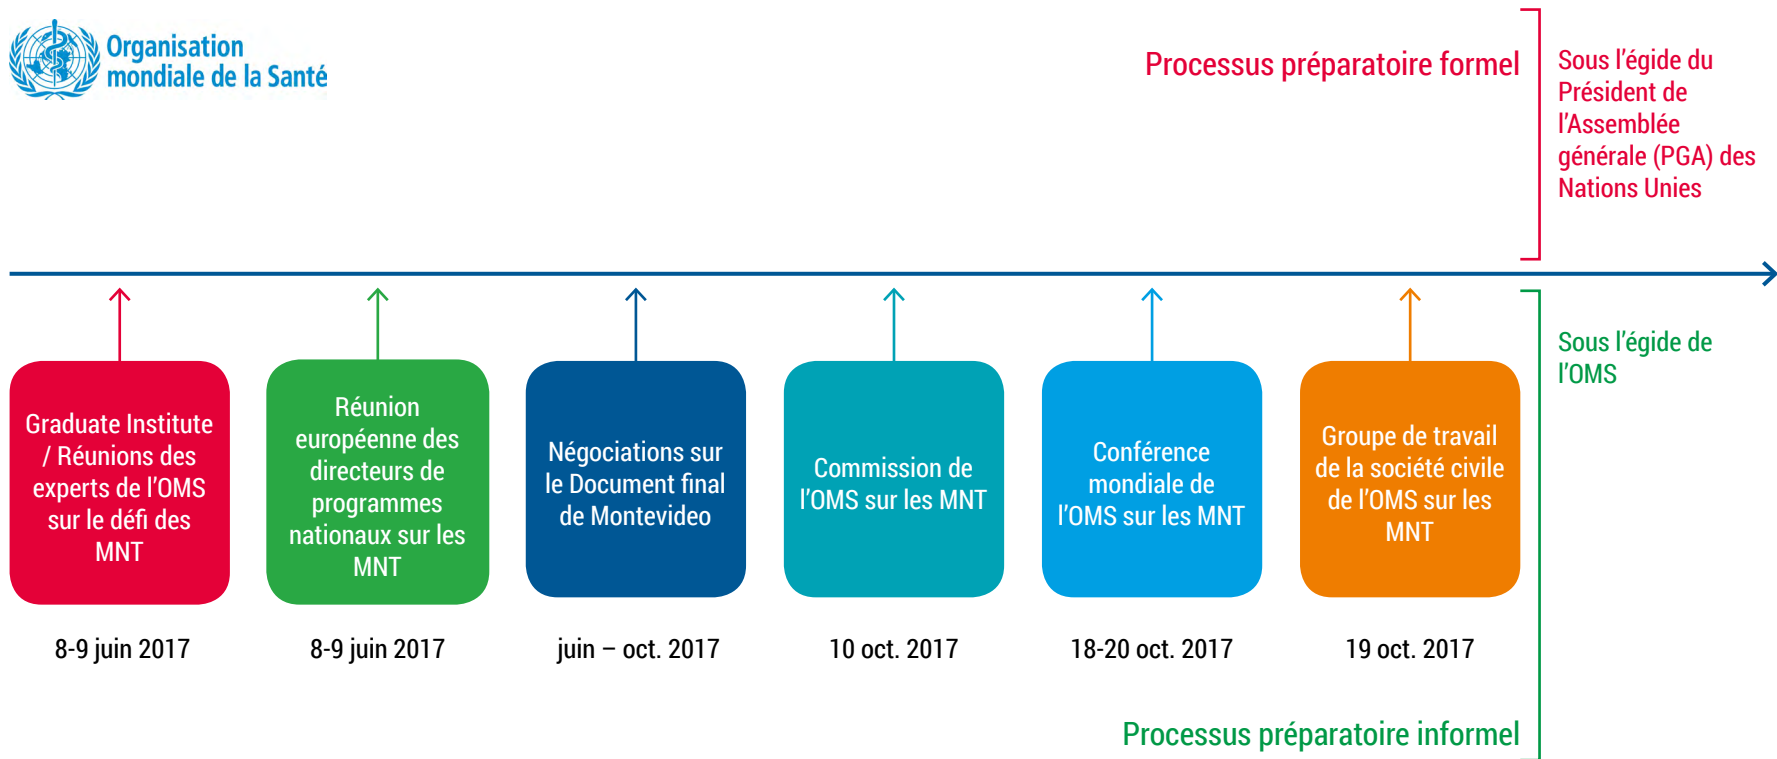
Organisation mondiale de la Santé

Processus préparatoire formel

Sous l'égide du Président de l'Assemblée générale (PGA) des Nations Unies

Graduate Institute / Réunions des experts de l'OMS sur le défi des MNT

8-9 juin 2017

Réunion européenne des directeurs de programmes nationaux sur les MNT

8-9 juin 2017

Négociations sur le Document final de Montevideo

juin – oct. 2017

Commission de l'OMS sur les MNT

10 oct. 2017

Conférence mondiale de l'OMS sur les MNT

18-20 oct. 2017

Groupe de travail de la société civile de l'OMS sur les MNT

19 oct. 2017

Sous l'égide de l'OMS

Processus préparatoire informel